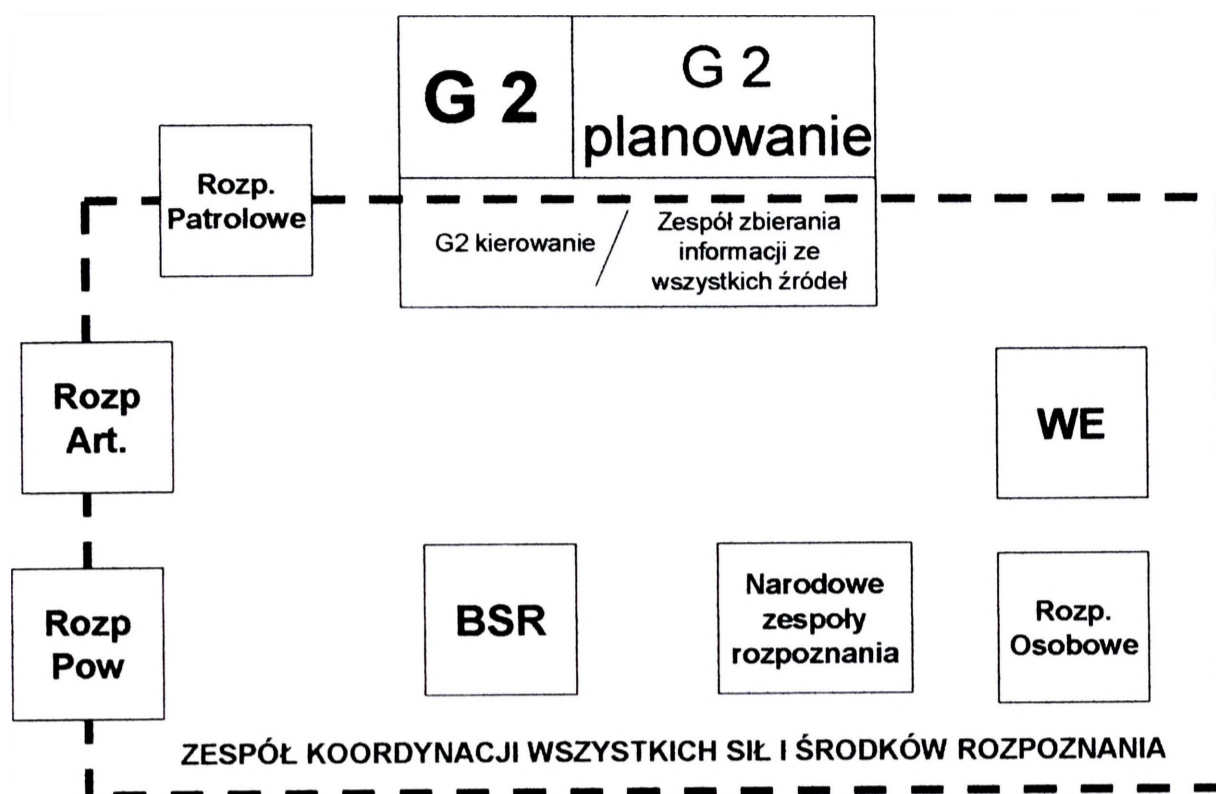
G 2

G 2 planowanie

Rozp. Patrolowe

G2 kierowanie /

Zespół zbierania informacji ze wszystkich źródeł

Rozp Art.

WE

Rozp Pow

BSR

Narodowe zespoły rozpoznania

Rozp. Osobowe

ZESPÓŁ KOORDYNACJI WSZYSTKICH SIŁ I ŚRODKÓW ROZPOZNANIA